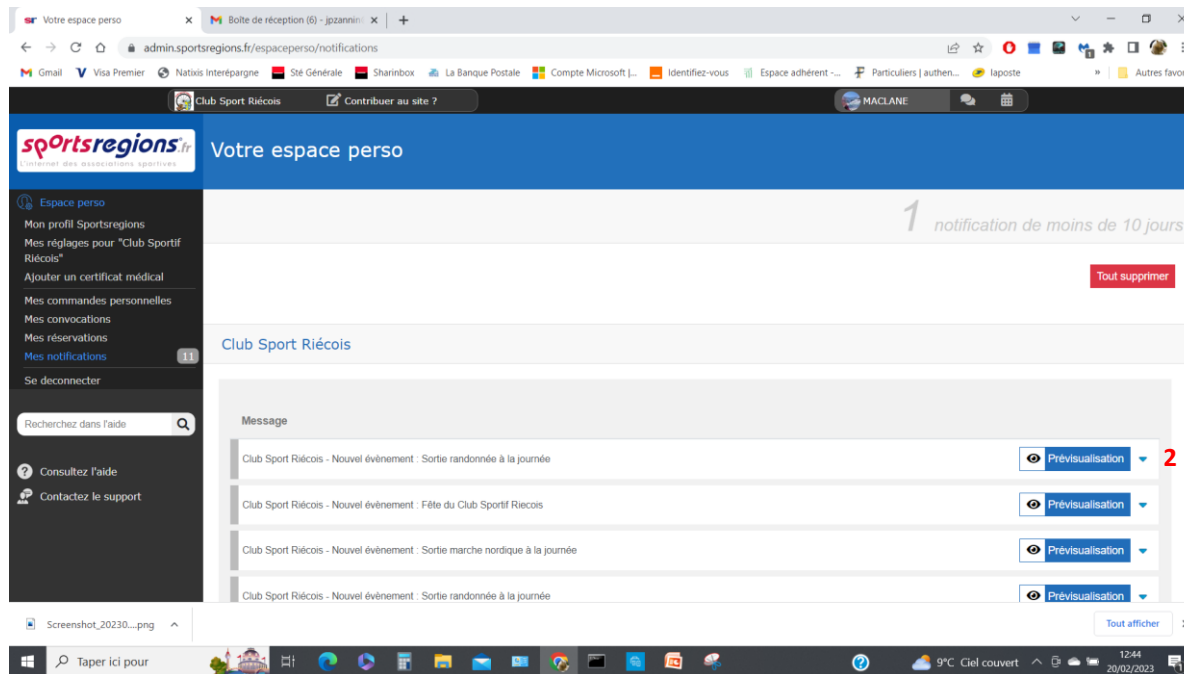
Votre espace perso ×
Boîte de réception (6) - jpzannin ×
+

admin.sportsregions.fr/espaceperso/notifications

Gmail Visa Premier Natixis Interépargne Sté Générale Sharinbox La Banque Postale Compte Microsoft |... Identifiez-vous Espace adhérent -... Particuliers | authen... laposte » Autres favo

Club Sport Riécois Contribuer au site ? MACLANE

sportsregions.fr
L'internet des associations sportives

Votre espace perso

Espace perso
Mon profil Sportsregions
Mes réglages pour "Club Sportif Riécois"
Ajouter un certificat médical
Mes commandes personnelles
Mes convocations
Mes réservations
Mes notifications 11
Se deconnecter

Recherchez dans l'aide

Consultez l'aide
Contactez le support

1 notification de moins de 10 jours

Tout supprimer

Club Sport Riécois

Message

Club Sport Riécois - Nouvel évènement : Sortie randonnée à la journée Prévisualisation 2
Club Sport Riécois - Nouvel évènement : Fête du Club Sportif Riecois Prévisualisation
Club Sport Riécois - Nouvel évènement : Sortie marche nordique à la journée Prévisualisation
Club Sport Riécois - Nouvel évènement : Sortie randonnée à la journée Prévisualisation

Screenshot_20230....png ^
Tout afficher

Taper ici pour
9°C Ciel couvert 12:44 20/02/2023